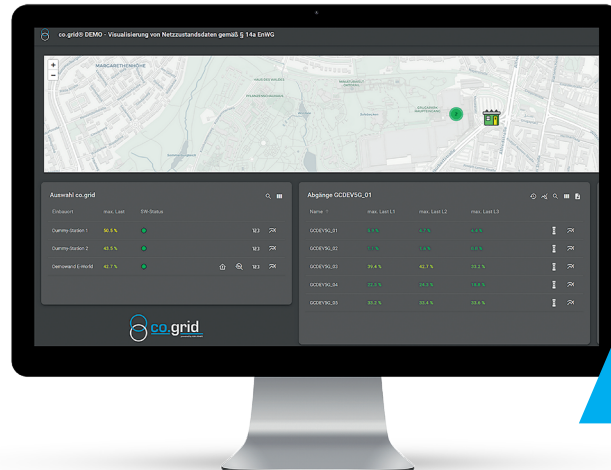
co.grid® DEMO - Visualisierung von Netzzustandsdaten gemäß § 14a EnWG

MARGARETHENHÖHE

2

Auswahl co.grid

| Einbauort | max. Last | SW-Status |
|---|---|---|
| Dummy-Station 1 | 56.5 % | |
| Dummy-Station 2 | 43.5 % | |
| Demowand E-World | 42.7 % | |

co.grid

Abgänge GCDEVSG_01

| Name | max. Last L1 | max. Last L2 | max. Last L3 |
|---|---|---|---|
| GCDEVSG_01 | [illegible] | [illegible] | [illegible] |
| GCDEVSG_02 | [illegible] | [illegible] | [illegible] |
| GCDEVSG_03 | 39.4 % | 42.7 % | 10.2 % |
| GCDEVSG_04 | 33.5 % | 24.3 % | 18.8 % |
| GCDEVSG_05 | 30.2 % | 33.4 % | 35.8 % |